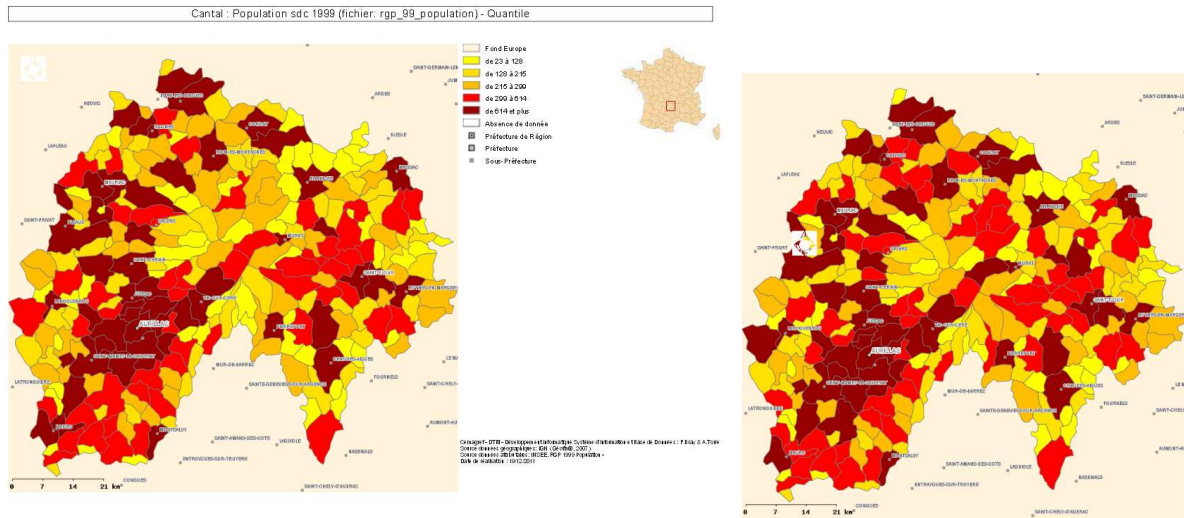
Cantal : Population sdc 1999 (fichier: rgp_99_population) - Quantile

Fond Europe
de 23 à 128
de 128 à 215
de 215 à 299
de 299 à 614
de 614 et plus
Absence de donnée
Préfecture de Région
Préfecture
Sous-Préfecture

SAINT-GERMAIN-LEMBRON
NEUVIC
ARDES
LAPLEAU
BLESLE
SAINT-PRIVAT
MAURIAC
SAINT-FLOUR
AURILLAC
LATRONQUIÈRE
MUR-DE-BARREZ
SAINTE-GENEVIÈVE-SUR-ARGENCE
FOURNELS
SAINT-AMANS-DES-COTS
LAGUIOLE
NASBINALS
AUMONT-AUBRAC
ENTRAYGUES-SUR-TRUYÈRE
CONQUES
SAINT-CHÉLY-D'AUBRAC
MONTSALVY
PIERREFORT
MURAT
RIOM-ES-MONTAGNES
CONDAT
SALERS
VIC-SUR-CÈRE
CHAUDES-AIGUES
ALLANCHE
MASSIAC

0 7 14 21 km

Cemagref - DTEI - Développement Informatique Système d'Information et Base de Données : F.Bray & A.Torre
Source données géographiques : IGN (GéoFla®, 2007)
Source données statistiques : INSEE, RGP 1999 Population
Date de réalisation : 19/12/2011

0 7 14 21 km